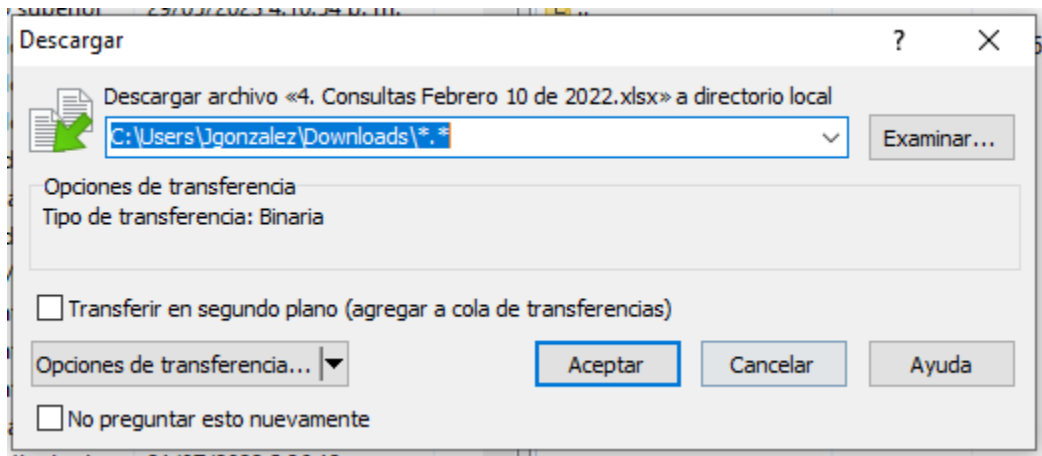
Descargar

?

Descargar archivo «4. Consultas Febrero 10 de 2022.xlsx» a directorio local

C:\Users\Jgonzalez\Downloads\*.*

Examinar...

Opciones de transferencia

Tipo de transferencia: Binaria

Transferir en segundo plano (agregar a cola de transferencias)

Opciones de transferencia...

Aceptar

Cancelar

Ayuda

No preguntar esto nuevamente